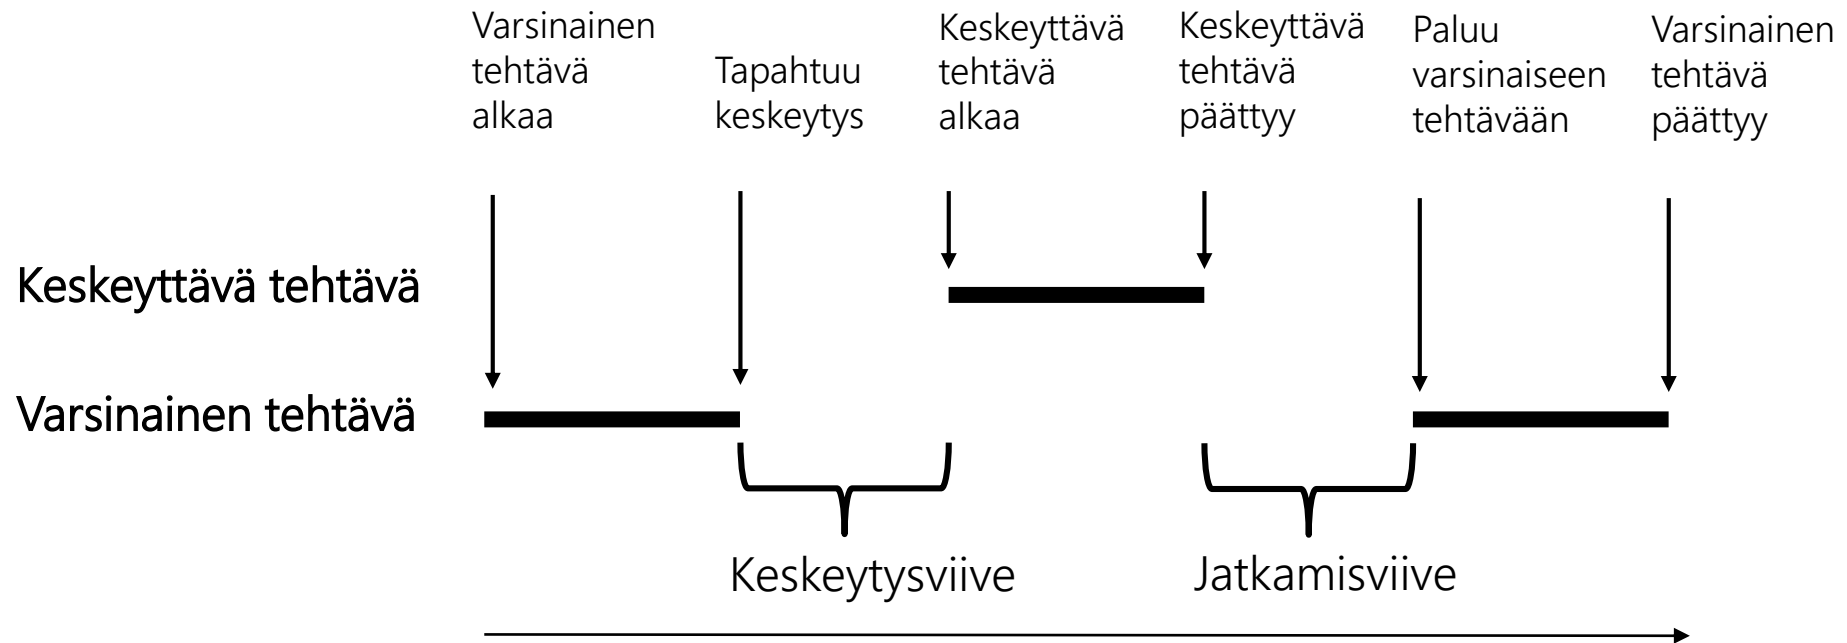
Varsinainen tehtävä alkaa

Tapahtuu keskeytys

Keskeyttävä tehtävä alkaa

Keskeyttävä tehtävä päättyy

Paluu varsinaiseen tehtävään

Varsinainen tehtävä päättyy

Keskeyttävä tehtävä

Varsinainen tehtävä

Keskeytysviive

Jatkamisviive